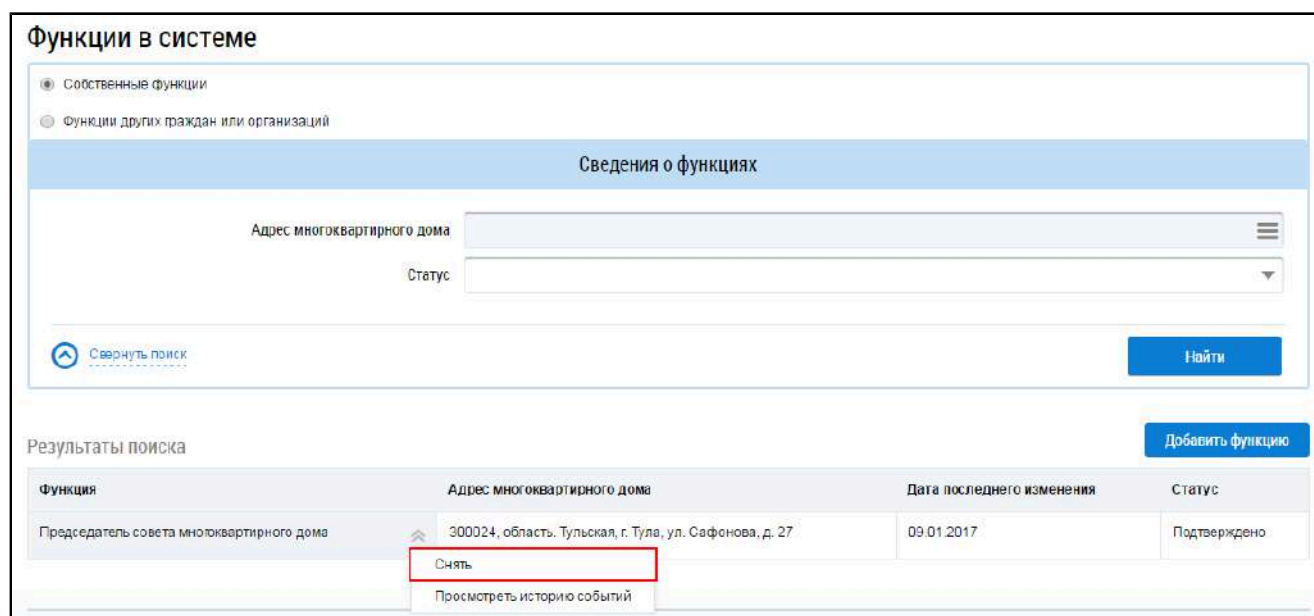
Функции в системе

Собственные функции

Функции других граждан или организаций

Сведения о функциях

Адрес многоквартирного дома

Статус

Свернуть поиск

Найти

Результаты поиска

Добавить функцию

| Функция | Адрес многоквартирного дома | Дата последнего изменения | Статус |
|---|---|---|---|
| Председатель совета многоквартирного дома | 300024, область. Тульская, г. Тула, ул. Сафонова, д. 27 | 09.01.2017 | Подтверждено |

Снять

Просмотреть историю событий